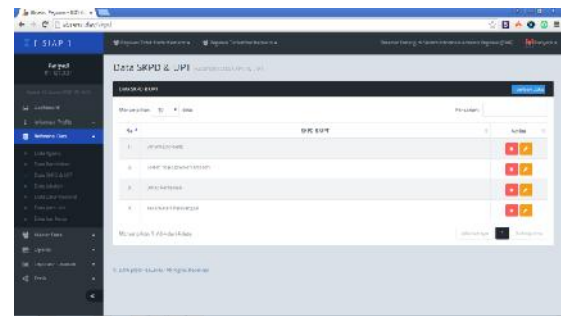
SIAP 1

Data SKPD & UPT

Menampilkan 10 data

Pencarian:

| No | SKPD / UPT | Aksi |
|---|---|---|
| 1 | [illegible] | |
| 2 | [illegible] | |
| 3 | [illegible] | |
| 4 | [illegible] | |

Menampilkan 1 sampai 4 dari 4 data

Sebelumnya 1 Selanjutnya